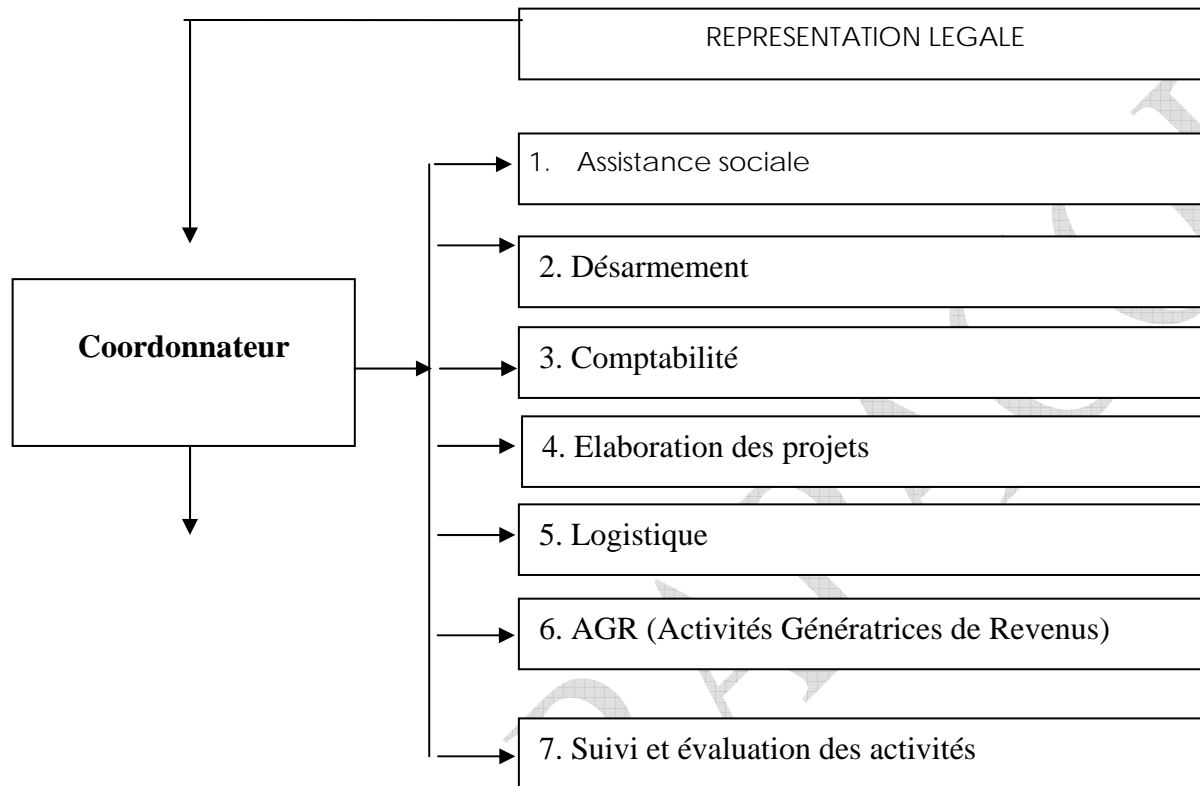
REPRESENTATION LEGALE

Coordonnateur

1. Assistance sociale

2. Désarmement

3. Comptabilité

4. Elaboration des projets

5. Logistique

6. AGR (Activités Génératrices de Revenus)

7. Suivi et évaluation des activités